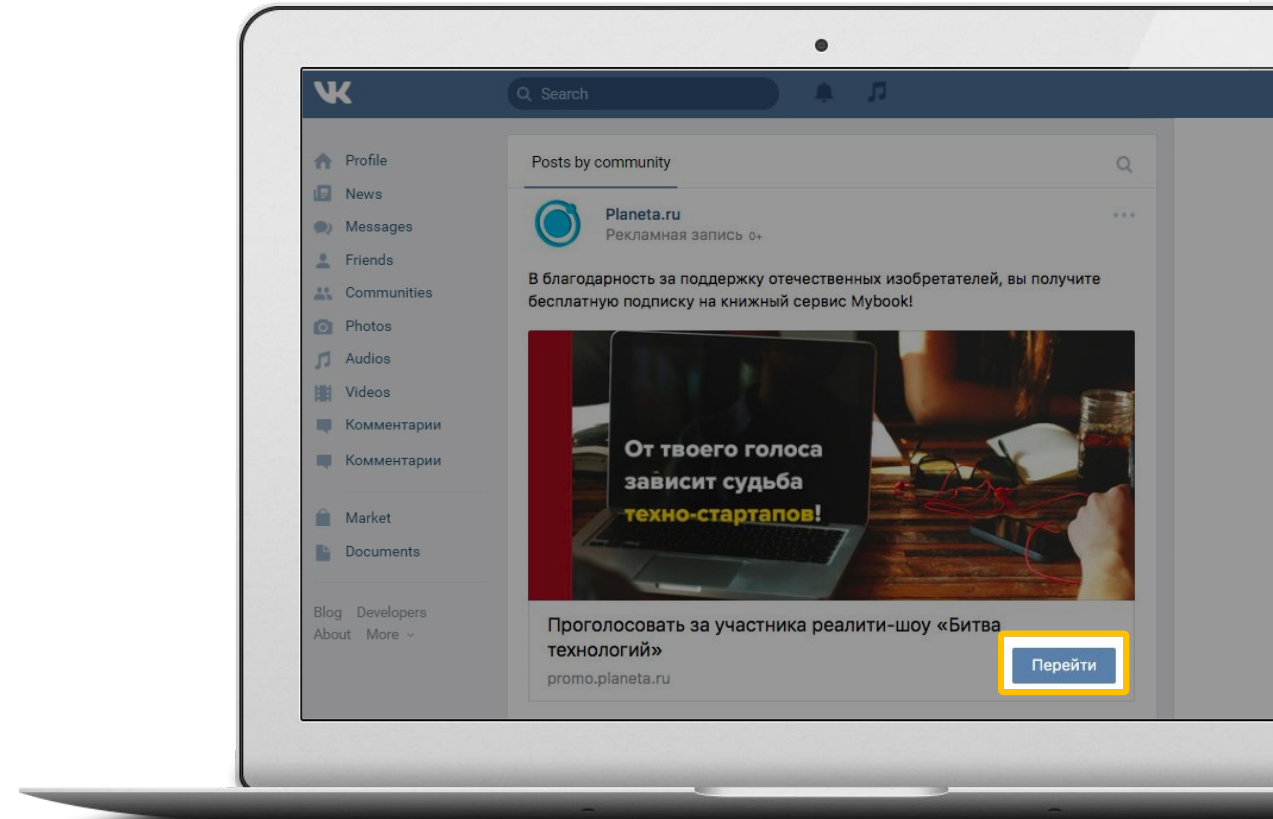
VK

Search

Profile
News
Messages
Friends
Communities
Photos
Audios
Videos
Комментарии
Комментарии

Market
Documents

Blog Developers
About More

Posts by community

Planeta.ru
Рекламная запись 0+

В благодарность за поддержку отечественных изобретателей, вы получите бесплатную подписку на книжный сервис Mybook!

От твоего голоса зависит судьба техно-стартапов!

Проголосовать за участника реалити-шоу «Битва технологий»
promo.planeta.ru

Перейти